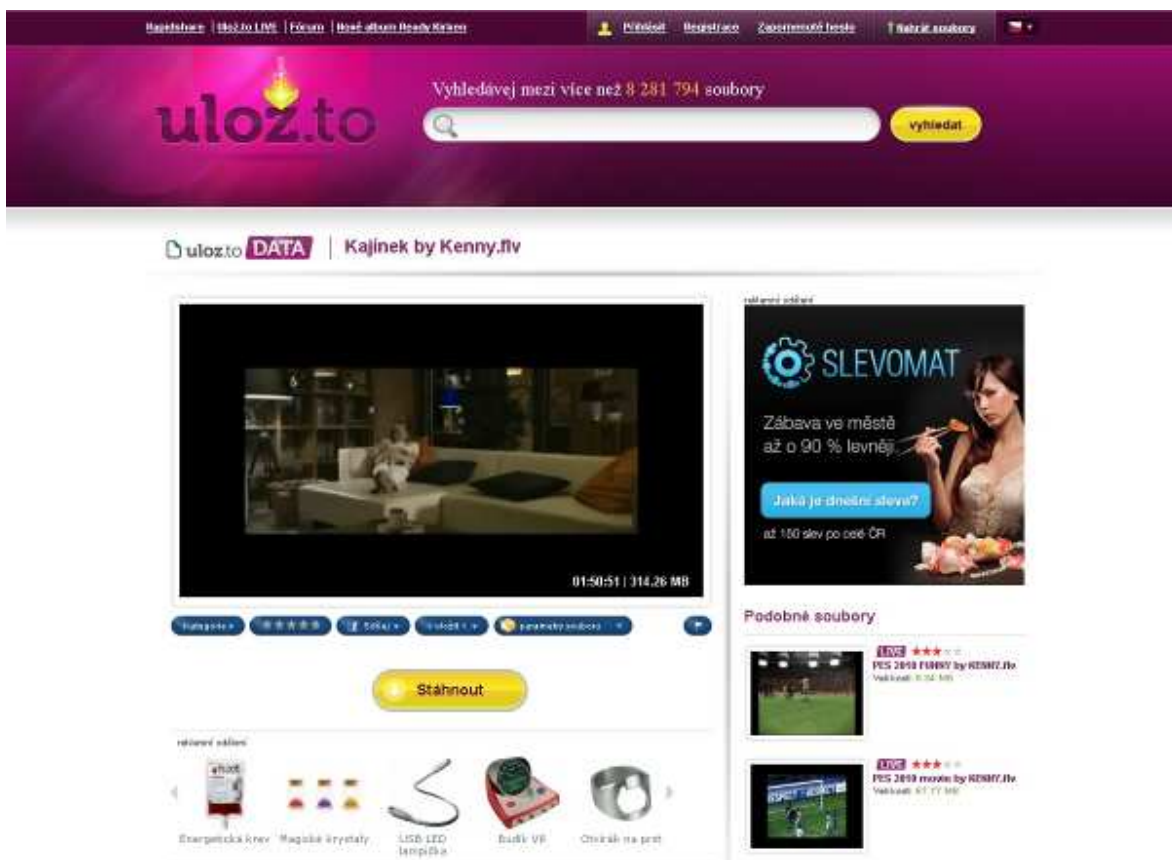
Rapidshare | Ulož.to LIVE | Fórum | Nové album Ready Kirken

Přihlásit Registrace Zapomenuté heslo Nahrát soubory

uloz.to

Vyhledávej mezi více než 8 281 794 soubory

vyhledat

uloz.to DATA | Kajínek by Kenny.flv

01:50:51 | 314.26 MB

Kategorie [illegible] Sdílej Uložit parametry souboru

Stáhnout

reklamní sdělení

Energetická krev Magické krystaly USB LED lampička Budík VR Otvírák na prst

reklamní sdělení

SLEVOMAT

Zábava ve městě až o 90 % levněji

Jaká je dnešní sleva?

až 150 slev po celé ČR

Podobné soubory

LIVE
PES 2010 FUNNY by KENNY.flv
Velikost: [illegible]

LIVE
PES 2010 movie by KENNY.flv
Velikost: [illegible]